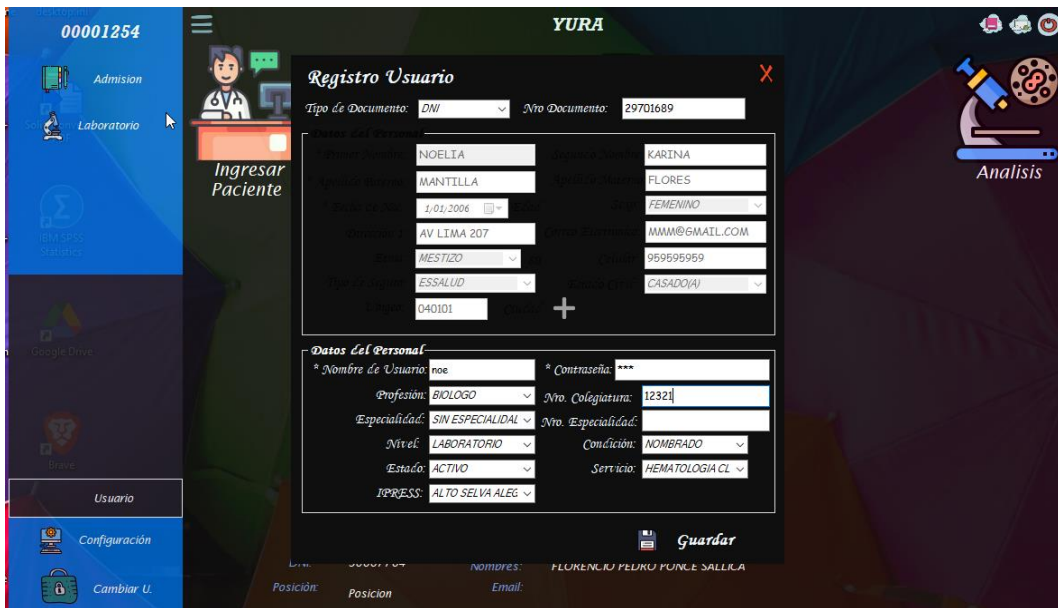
00001254

Admision

Laboratorio

Usuario

Configuración

Cambiar U.

YURA

Ingresar Paciente

Analisis

Registro Usuario

X

Tipo de Documento: DNI

Nro Documento: 29701689

Datos del Persona

* Primer Nombre: NOELIA

Segundo Nombre: KARINA

* Apellido Paterno: MANTILLA

Apellido Materno: FLORES

* Fecha de Nac: 1/01/2006

Sexo: FEMENINO

Direccion: AV LIMA 207

Correo Electronico: MMM@GMAIL.COM

Etnia: MESTIZO

Celular: 959595959

Tipo de Seguro: ESSALUD

Estado Civil: CASADO(A)

Ubigeo: 040101

+

Datos del Personal

* Nombre de Usuario: noe

* Contraseña: ***

Profesión: BIOLOGO

Nro. Colegiatura: 12321

Especialidad: SIN ESPECIALIDAD

Nro. Especialidad:

Nivel: LABORATORIO

Condición: NOMBRADO

Estado: ACTIVO

Servicio: HEMATOLOGIA CL

IPRESS: ALTO SELVA ALEG

Guardar

DNI: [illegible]

Nombres: FLORENCIO PEDRO PONCE SALLICA

Posición: Posicion

Email: